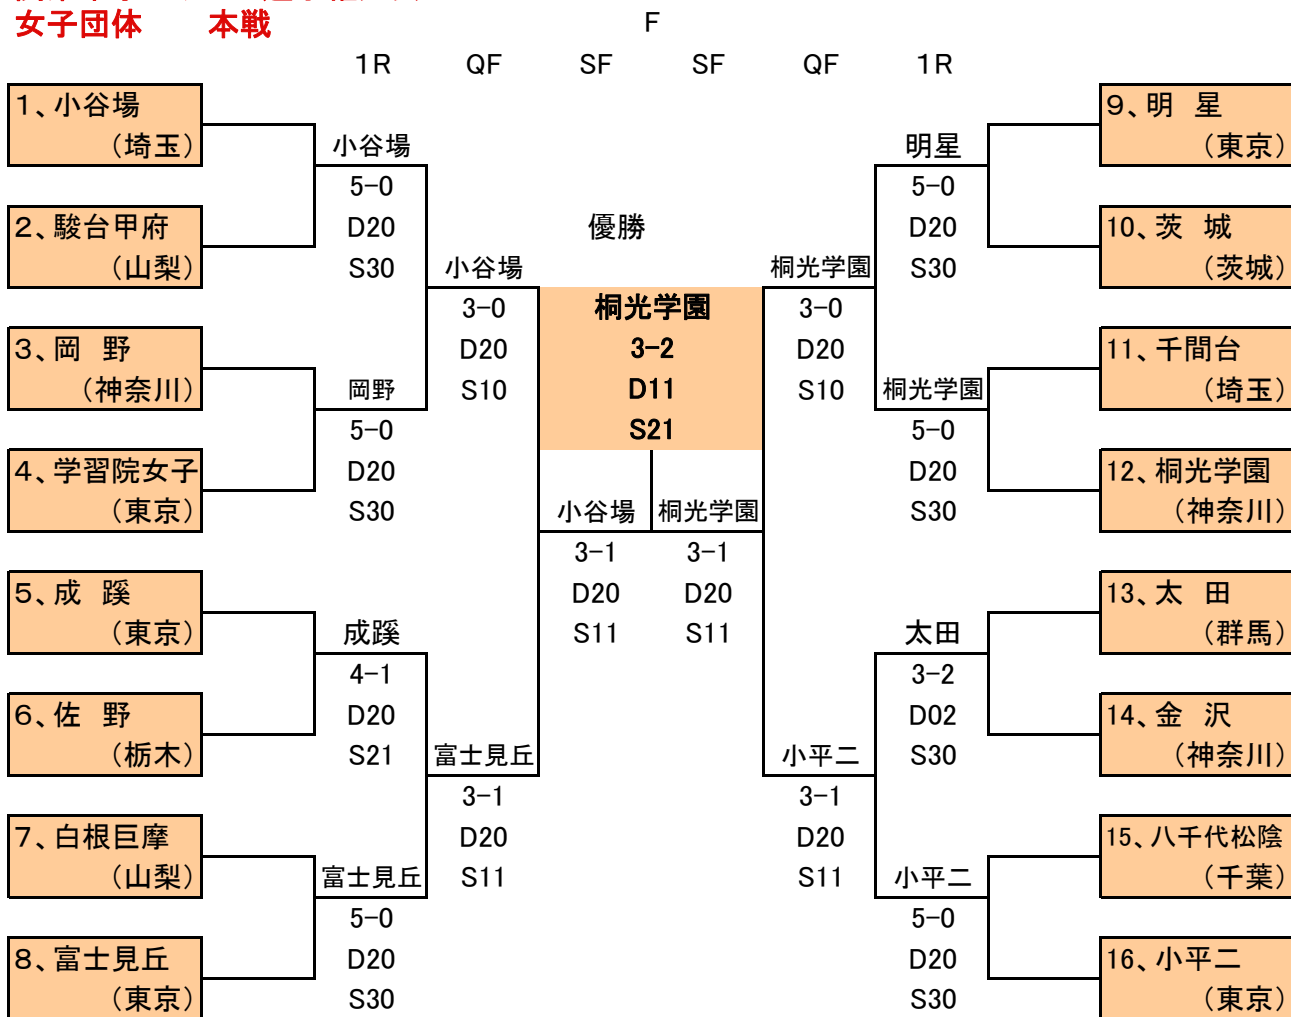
女子団体　本戦

F

1R　QF　SF　SF　QF　1R

1、小谷場（埼玉）
2、駿台甲府（山梨）
3、岡　野（神奈川）
4、学習院女子（東京）
5、成　蹊（東京）
6、佐　野（栃木）
7、白根巨摩（山梨）
8、富士見丘（東京）

小谷場
5−0
D20
S30

岡野
5−0
D20
S30

成蹊
4−1
D20
S21

富士見丘
5−0
D20
S30

小谷場
3−0
D20
S10

富士見丘
3−1
D20
S11

優勝
桐光学園
3−2
D11
S21

小谷場
3−1
D20
S11

桐光学園
3−1
D20
S11

桐光学園
3−0
D20
S10

小平二
3−1
D20
S11

明星
5−0
D20
S30

桐光学園
5−0
D20
S30

太田
3−2
D02
S30

小平二
5−0
D20
S30

9、明　星（東京）
10、茨　城（茨城）
11、千間台（埼玉）
12、桐光学園（神奈川）
13、太　田（群馬）
14、金　沢（神奈川）
15、八千代松陰（千葉）
16、小平二（東京）